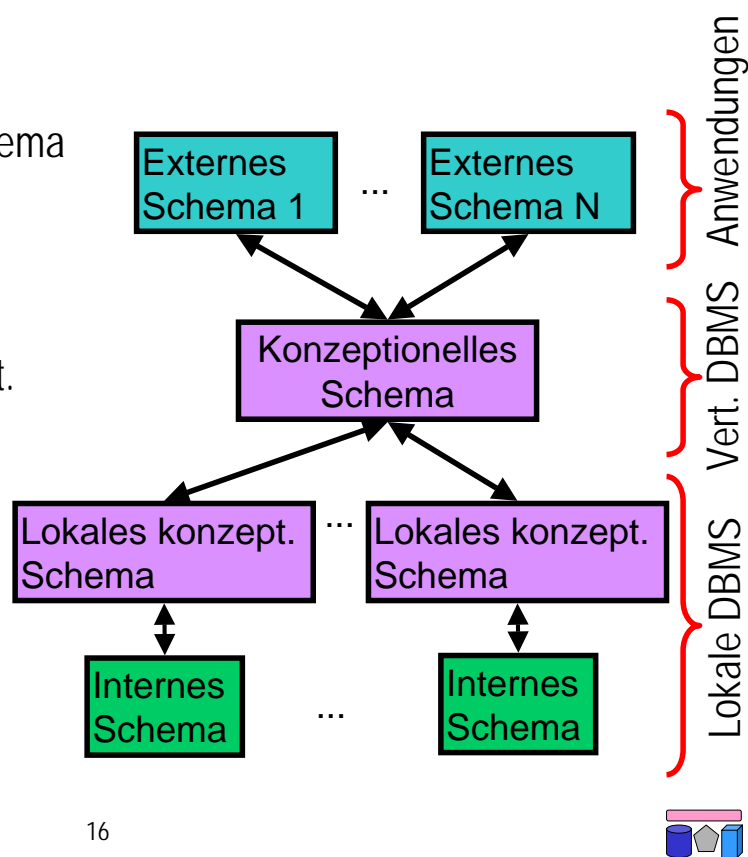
ema

t.

Externes Schema 1

...

Externes Schema N

Konzeptionelles Schema

Lokales konzept. Schema

...

Lokales konzept. Schema

Internes Schema

...

Internes Schema

Anwendungen

Vert. DBMS

Lokale DBMS

16